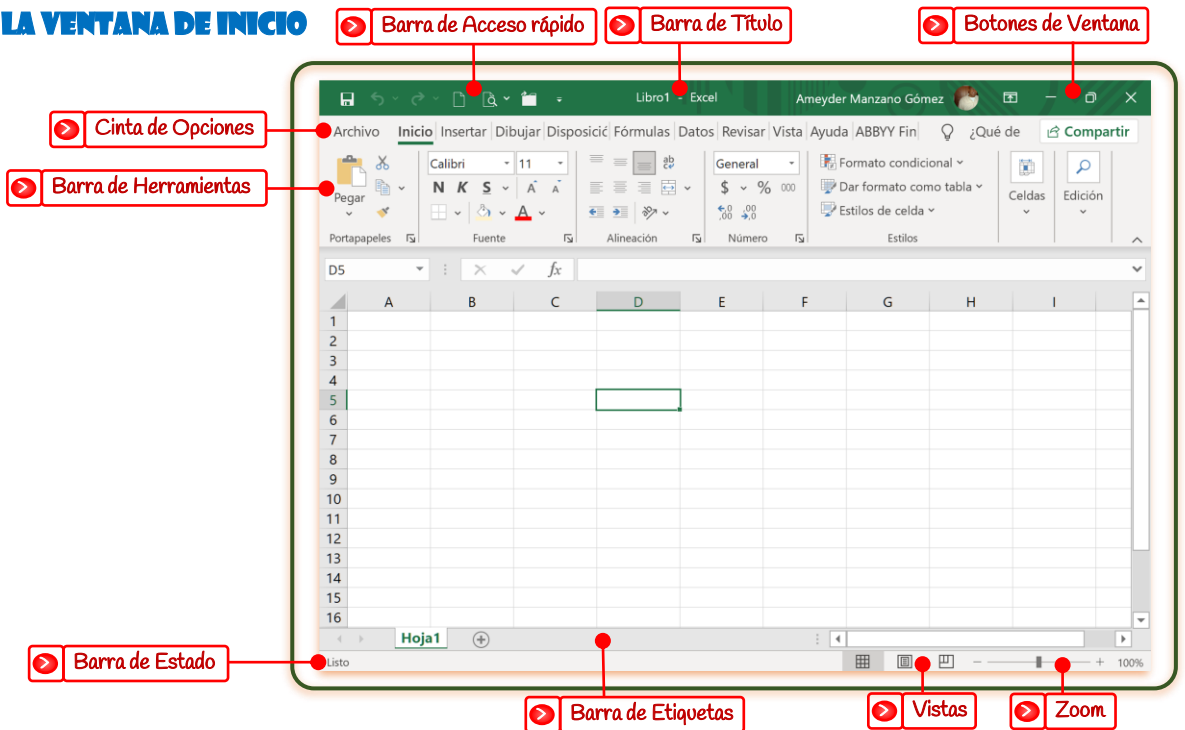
LA VENTANA DE INICIO

Barra de Acceso rápido

Barra de Título

Botones de Ventana

Libro1 - Excel

Ameyder Manzano Gómez

Cinta de Opciones

Archivo Inicio Insertar Dibujar Disposició Fórmulas Datos Revisar Vista Ayuda ABBYY Fin ¿Qué de Compartir

Barra de Herramientas

Pegar

Calibri 11

N K S

General

$ % 000

Formato condicional

Dar formato como tabla

Estilos de celda

Celdas

Edición

Portapapeles Fuente Alineación Número Estilos

D5

$fx$

| | A | B | C | D | E | F | G | H | I |
|---|---|---|---|---|---|---|---|---|---|
| 1 | | | | | | | | | |
| 2 | | | | | | | | | |
| 3 | | | | | | | | | |
| 4 | | | | | | | | | |
| 5 | | | | | | | | | |
| 6 | | | | | | | | | |
| 7 | | | | | | | | | |
| 8 | | | | | | | | | |
| 9 | | | | | | | | | |
| 10 | | | | | | | | | |
| 11 | | | | | | | | | |
| 12 | | | | | | | | | |
| 13 | | | | | | | | | |
| 14 | | | | | | | | | |
| 15 | | | | | | | | | |
| 16 | | | | | | | | | |

Hoja1

Barra de Estado

Listo

100%

Barra de Etiquetas

Vistas

Zoom